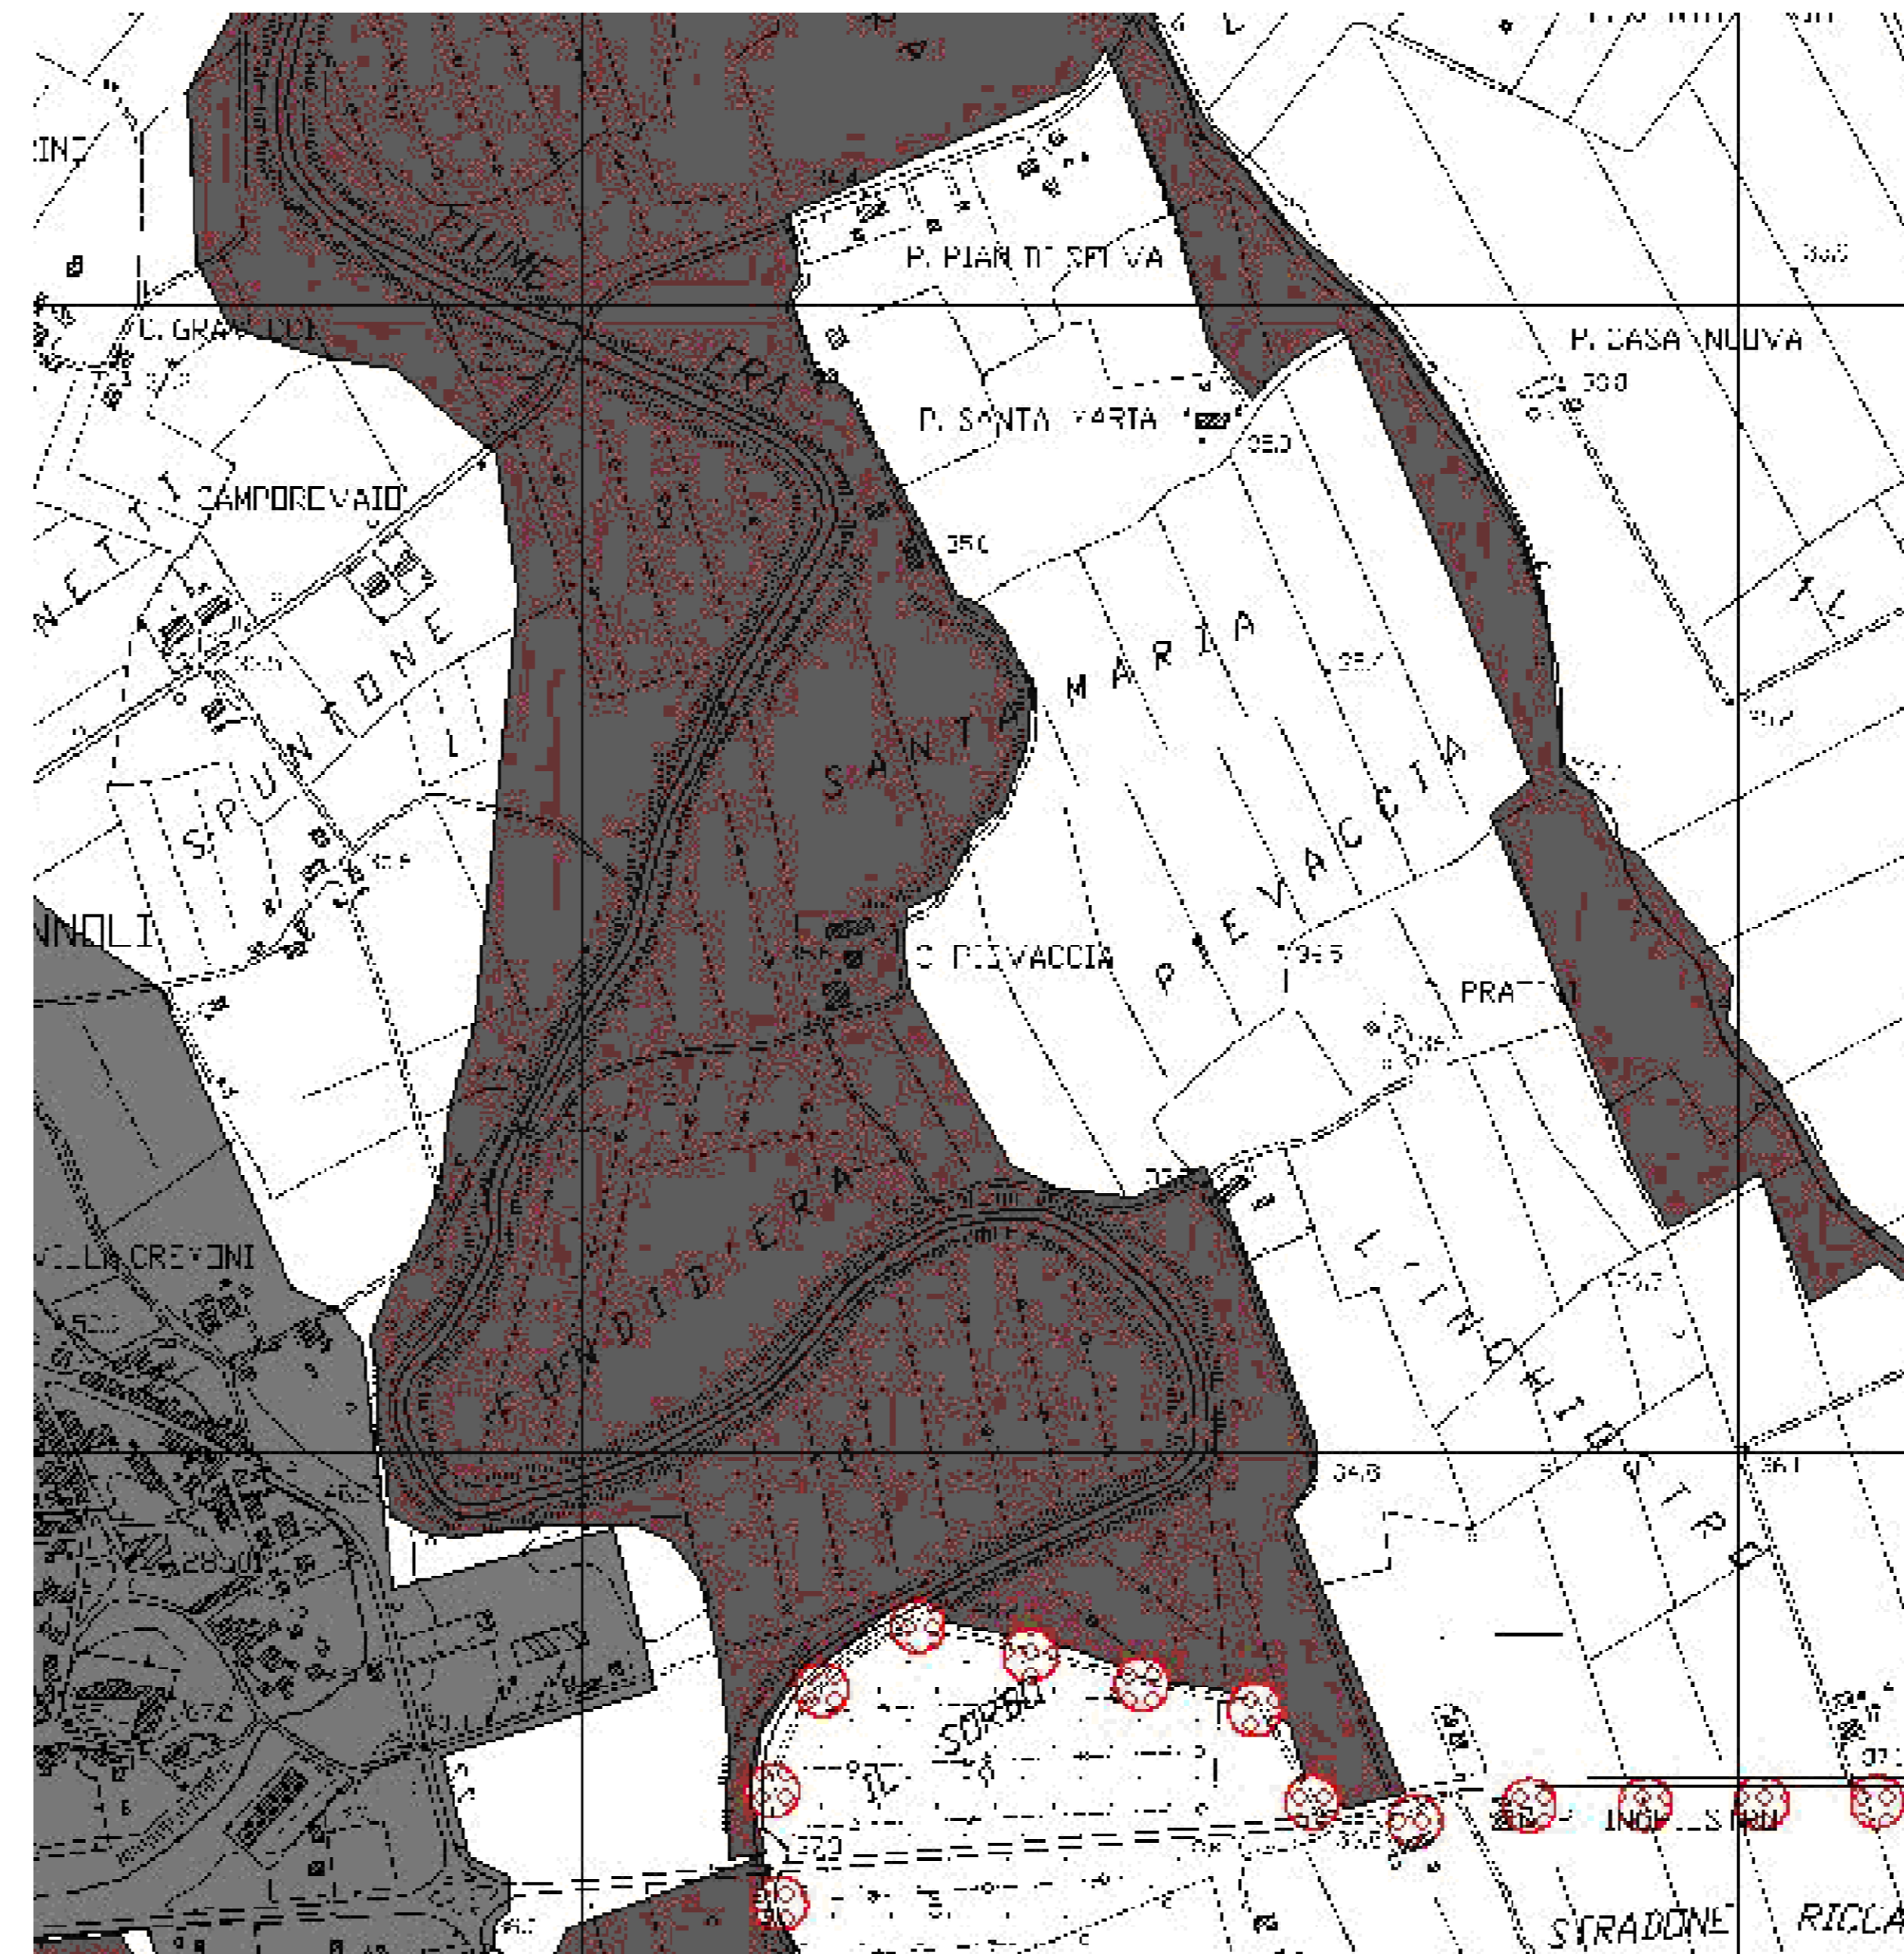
FIUME

P. PIAN DI SELVA

P. CASA NUOVA

C. GRANDI

P. SANTA MARIA

CAMPOREVAIO

350

SPUNTONE

SANTA MARIA

PIEVACCIA

NNOLI

C. PIEVACCIA

PRATI

VILLA CREVONI

FONDI DI CRA

LINCEI

IL SORBO

INGHILESTRA

STRADONE

RICLA

348

361

360